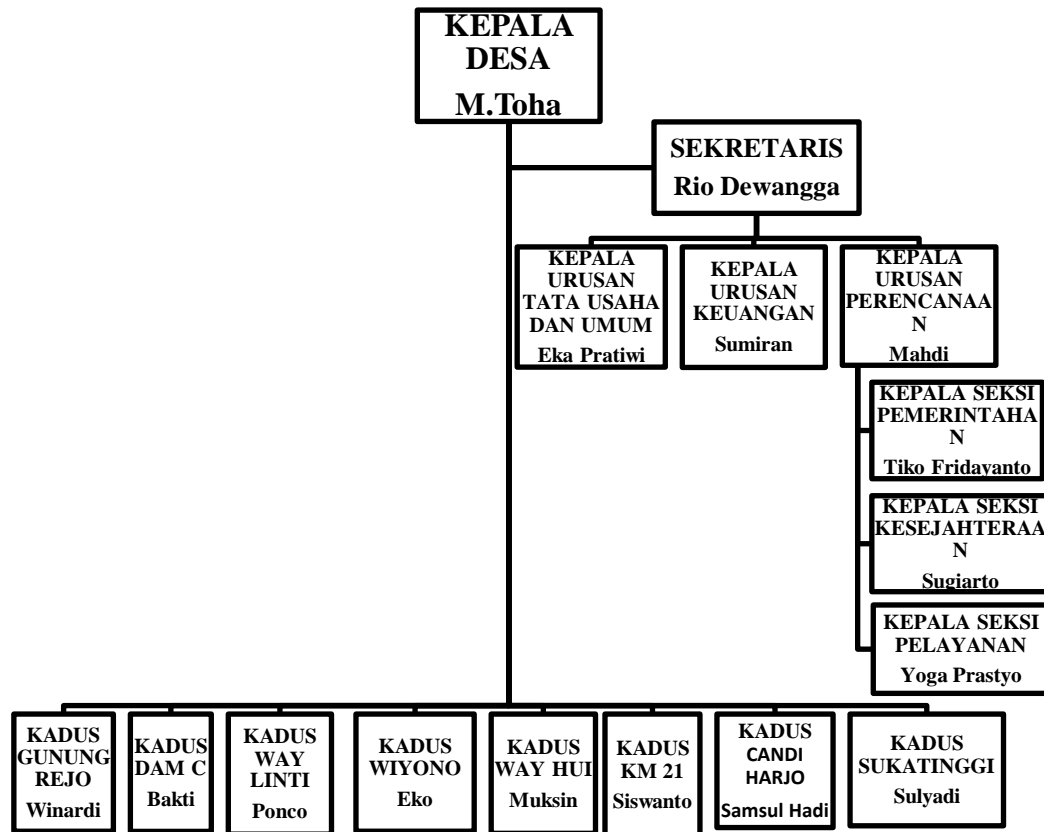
KEPALA DESA
M.Toha

SEKRETARIS
Rio Dewangga

KEPALA URUSAN TATA USAHA DAN UMUM
Eka Pratiwi

KEPALA URUSAN KEUANGAN
Sumiran

KEPALA URUSAN PERENCANAA N
Mahdi

KEPALA SEKSI PEMERINTAHA N
Tiko Fridayanto

KEPALA SEKSI KESEJAHTERAA N
Sugiarto

KEPALA SEKSI PELAYANAN
Yoga Prastyo

KADUS GUNUNG REJO
Winardi

KADUS DAM C
Bakti

KADUS WAY LINTI
Ponco

KADUS WIYONO
Eko

KADUS WAY HUI
Muksin

KADUS KM 21
Siswanto

KADUS CANDI HARJO
Samsul Hadi

KADUS SUKATINGGI
Sulyadi